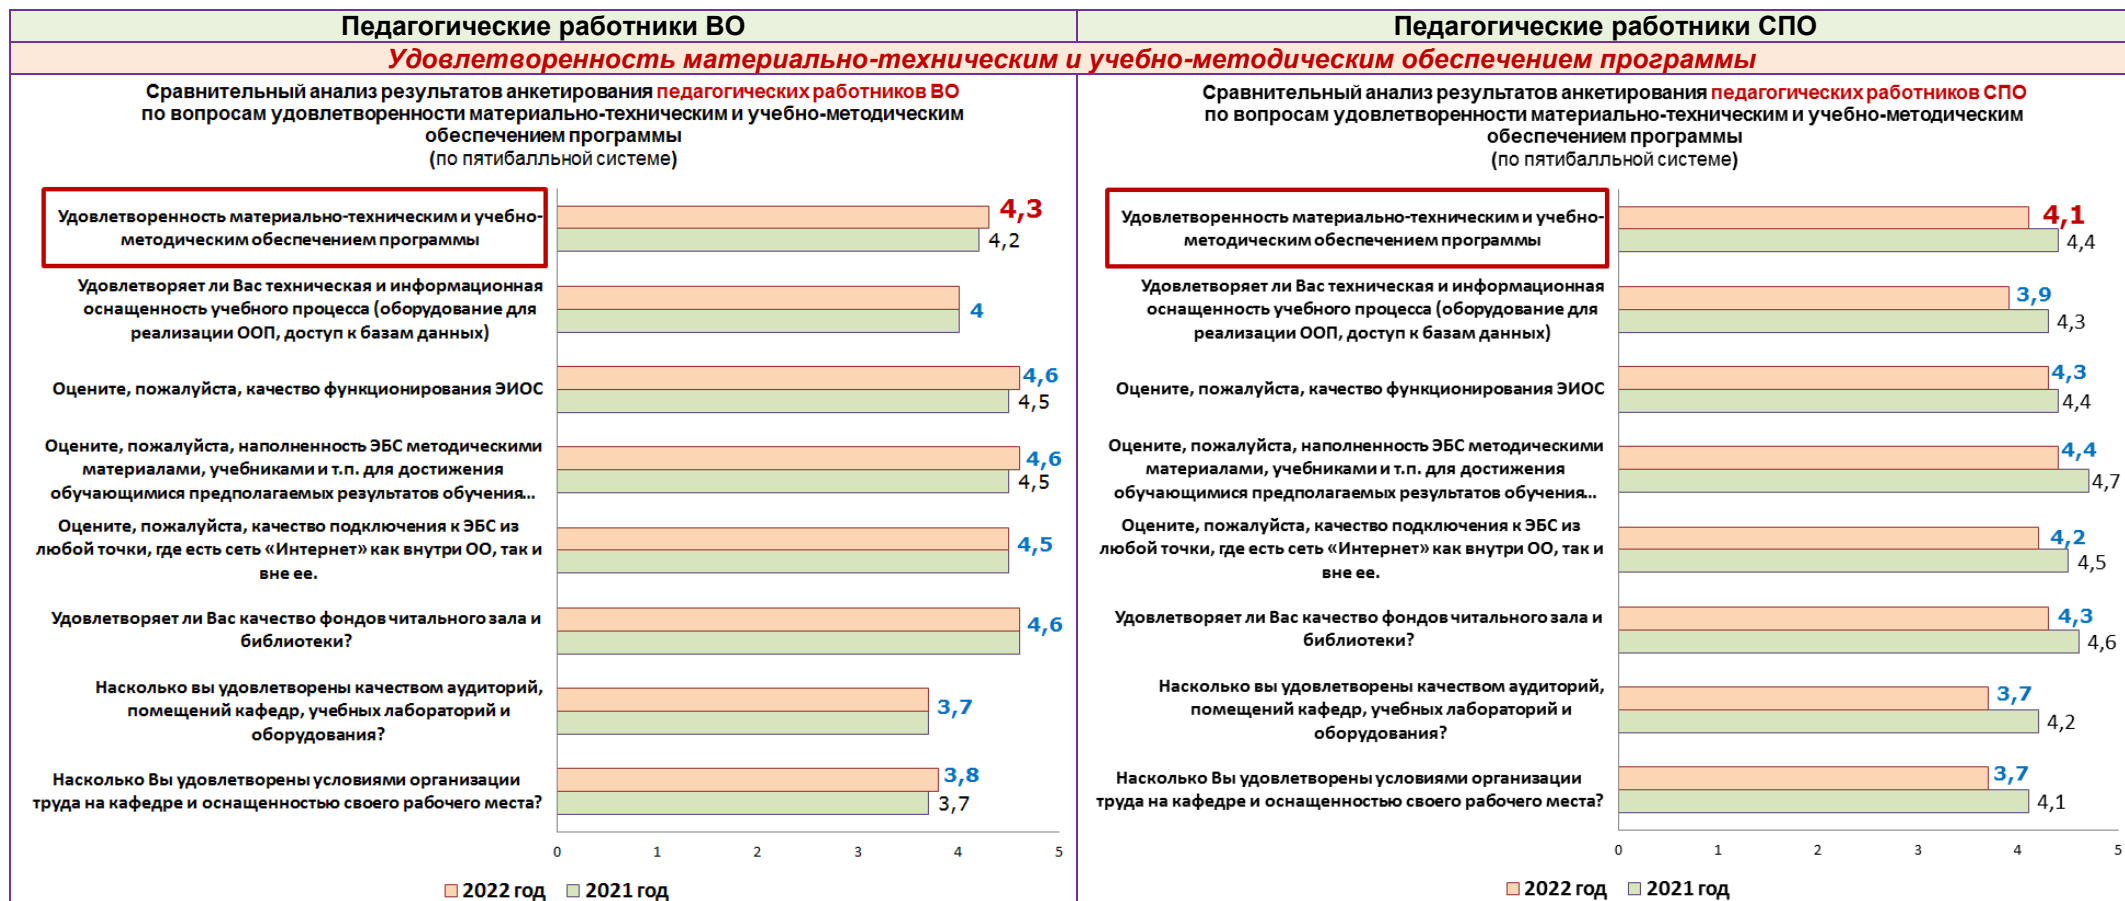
Педагогические работники ВО

Педагогические работники СПО

Удовлетворенность материально-техническим и учебно-методическим обеспечением программы

Сравнительный анализ результатов анкетирования педагогических работников ВО по вопросам удовлетворенности материально-техническим и учебно-методическим обеспечением программы (по пятибалльной системе)

Удовлетворенность материально-техническим и учебно-методическим обеспечением программы 4,3 4,2

Удовлетворяет ли Вас техническая и информационная оснащенность учебного процесса (оборудование для реализации ООП, доступ к базам данных) 4

Оцените, пожалуйста, качество функционирования ЭИОС 4,6 4,5

Оцените, пожалуйста, наполненность ЭБС методическими материалами, учебниками и т.п. для достижения обучающимися предполагаемых результатов обучения... 4,6 4,5

Оцените, пожалуйста, качество подключения к ЭБС из любой точки, где есть сеть «Интернет» как внутри ОО, так и вне ее. 4,5

Удовлетворяет ли Вас качество фондов читального зала и библиотеки? 4,6

Насколько вы удовлетворены качеством аудиторий, помещений кафедр, учебных лабораторий и оборудования? 3,7

Насколько Вы удовлетворены условиями организации труда на кафедре и оснащенностью своего рабочего места? 3,8 3,7

0 1 2 3 4 5

2022 год 2021 год

Сравнительный анализ результатов анкетирования педагогических работников СПО по вопросам удовлетворенности материально-техническим и учебно-методическим обеспечением программы (по пятибалльной системе)

Удовлетворенность материально-техническим и учебно-методическим обеспечением программы 4,1 4,4

Удовлетворяет ли Вас техническая и информационная оснащенность учебного процесса (оборудование для реализации ООП, доступ к базам данных) 3,9 4,3

Оцените, пожалуйста, качество функционирования ЭИОС 4,3 4,4

Оцените, пожалуйста, наполненность ЭБС методическими материалами, учебниками и т.п. для достижения обучающимися предполагаемых результатов обучения... 4,4 4,7

Оцените, пожалуйста, качество подключения к ЭБС из любой точки, где есть сеть «Интернет» как внутри ОО, так и вне ее. 4,2 4,5

Удовлетворяет ли Вас качество фондов читального зала и библиотеки? 4,3 4,6

Насколько вы удовлетворены качеством аудиторий, помещений кафедр, учебных лабораторий и оборудования? 3,7 4,2

Насколько Вы удовлетворены условиями организации труда на кафедре и оснащенностью своего рабочего места? 3,7 4,1

0 1 2 3 4 5

2022 год 2021 год